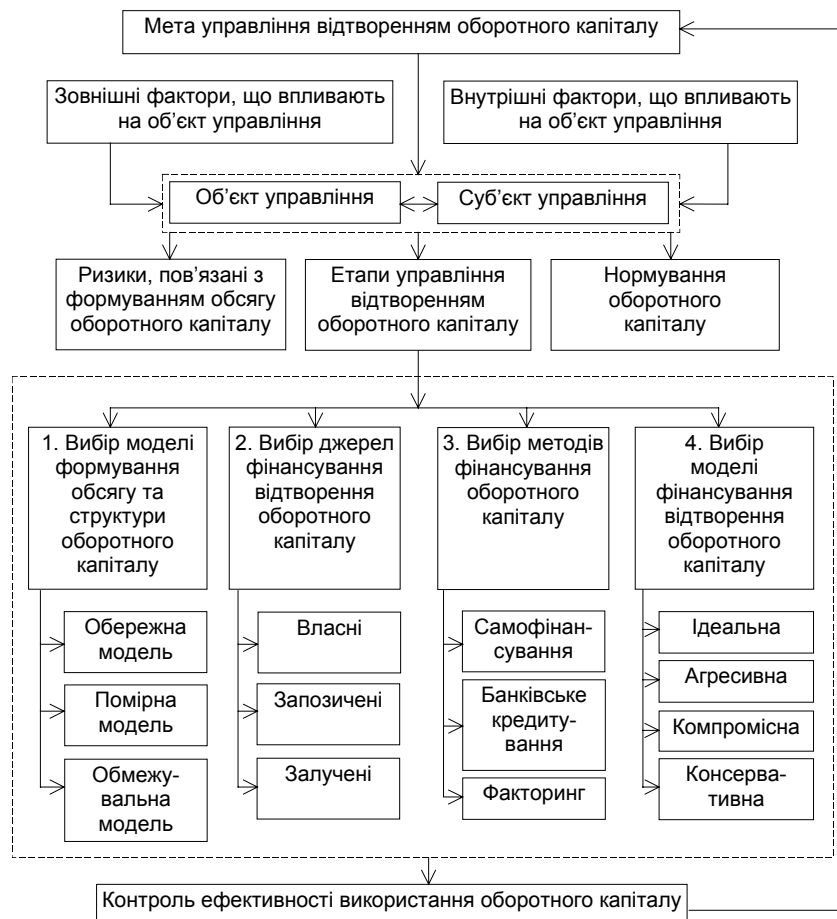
Мета управління відтворенням оборотного капіталу

Зовнішні фактори, що впливають на об'єкт управління

Внутрішні фактори, що впливають на об'єкт управління

Об'єкт управління

Суб'єкт управління

Ризики, пов'язані з формуванням обсягу оборотного капіталу

Етапи управління відтворенням оборотного капіталу

Нормування оборотного капіталу

1. Вибір моделі формування обсягу та структури оборотного капіталу

Обережна модель

Помірна модель

Обмежувальна модель

2. Вибір джерел фінансування відтворення оборотного капіталу

Власні

Запозичені

Залучені

3. Вибір методів фінансування оборотного капіталу

Самофінансування

Банківське кредитування

Факторинг

4. Вибір моделі фінансування відтворення оборотного капіталу

Ідеальна

Агресивна

Компромісна

Консервативна

Контроль ефективності використання оборотного капіталу